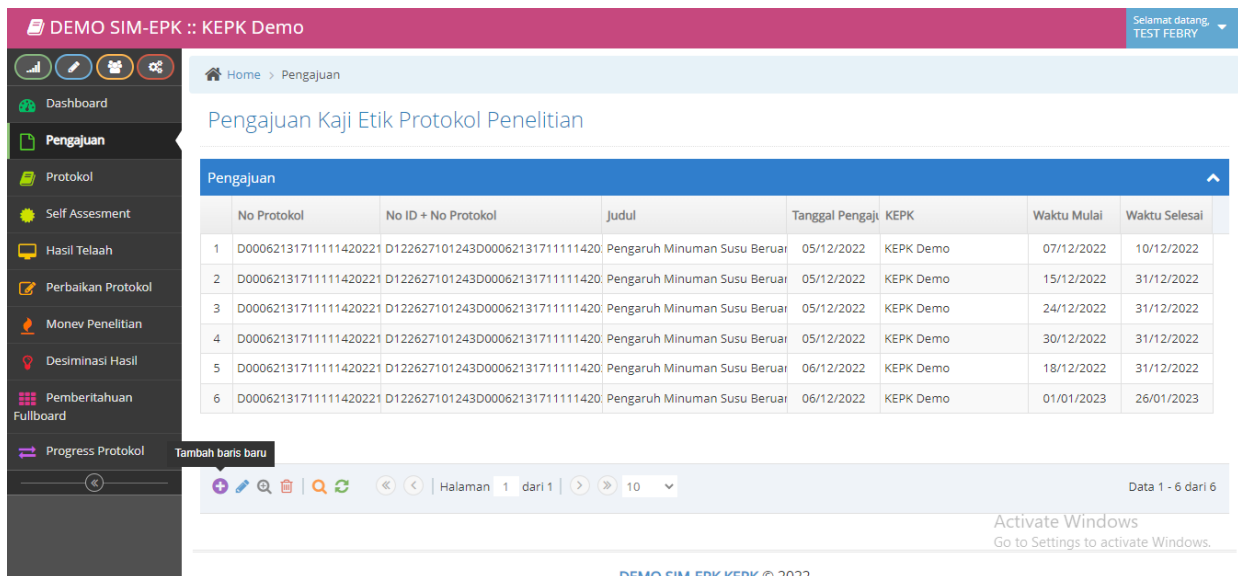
DEMO SIM-EPK :: KEPK Demo

Selamat datang, TEST FEBRY

Dashboard
Pengajuan
Protokol
Self Assesment
Hasil Telaah
Perbaikan Protokol
Monev Penelitian
Desiminasi Hasil
Pemberitahuan Fullboard
Progress Protokol

Home > Pengajuan

Pengajuan Kaji Etik Protokol Penelitian

Pengajuan

| | No Protokol | No ID + No Protokol | Judul | Tanggal Pengaju | KEPK | Waktu Mulai | Waktu Selesai |
|---|---|---|---|---|---|---|---|
| 1 | D00062131711111420221 | D122627101243D00062131711111420 | Pengaruh Minuman Susu Beruar | 05/12/2022 | KEPK Demo | 07/12/2022 | 10/12/2022 |
| 2 | D00062131711111420221 | D122627101243D00062131711111420 | Pengaruh Minuman Susu Beruar | 05/12/2022 | KEPK Demo | 15/12/2022 | 31/12/2022 |
| 3 | D00062131711111420221 | D122627101243D00062131711111420 | Pengaruh Minuman Susu Beruar | 05/12/2022 | KEPK Demo | 24/12/2022 | 31/12/2022 |
| 4 | D00062131711111420221 | D122627101243D00062131711111420 | Pengaruh Minuman Susu Beruar | 05/12/2022 | KEPK Demo | 30/12/2022 | 31/12/2022 |
| 5 | D00062131711111420221 | D122627101243D00062131711111420 | Pengaruh Minuman Susu Beruar | 06/12/2022 | KEPK Demo | 18/12/2022 | 31/12/2022 |
| 6 | D00062131711111420221 | D122627101243D00062131711111420 | Pengaruh Minuman Susu Beruar | 06/12/2022 | KEPK Demo | 01/01/2023 | 26/01/2023 |

Tambah baris baru

Halaman 1 dari 1 | 10

Data 1 - 6 dari 6

Activate Windows
Go to Settings to activate Windows.

DEMO SIM-EPK KEPK © 2022